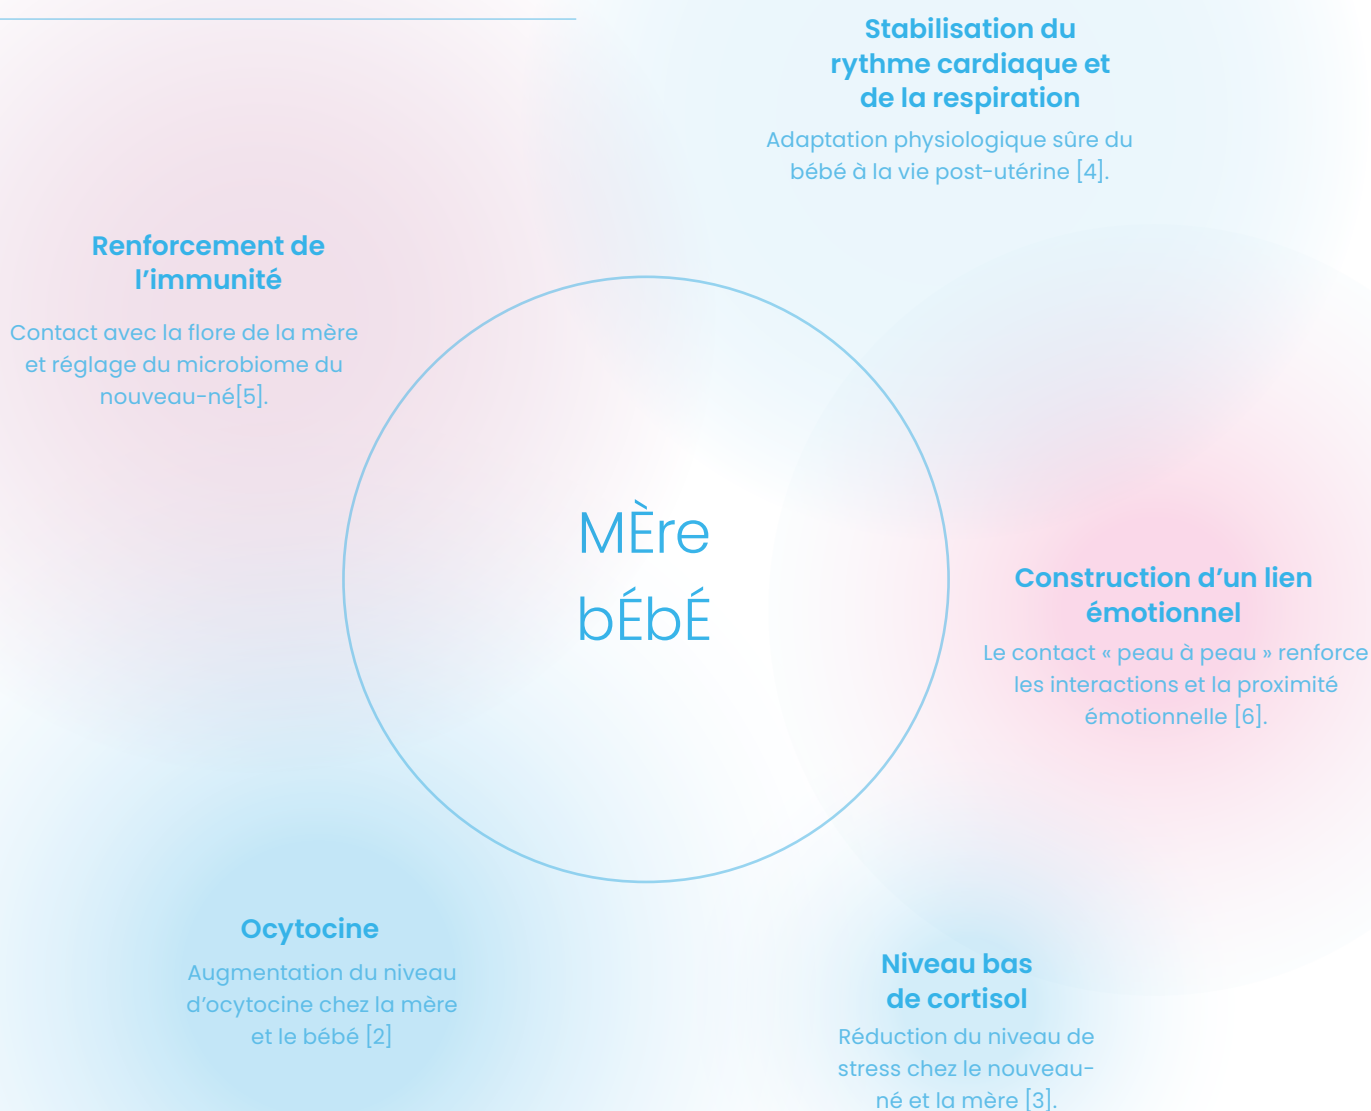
Stabilisation du rythme cardiaque et de la respiration

Adaptation physiologique sûre du bébé à la vie post-utérine [4].

Renforcement de l'immunité

Contact avec la flore de la mère et réglage du microbiome du nouveau-né[5].

MÈre
bÉbÉ

Construction d'un lien émotionnel

Le contact « peau à peau » renforce les interactions et la proximité émotionnelle [6].

Ocytocine

Augmentation du niveau d'ocytocine chez la mère et le bébé [2]

Niveau bas de cortisol

Réduction du niveau de stress chez le nouveau-né et la mère [3].